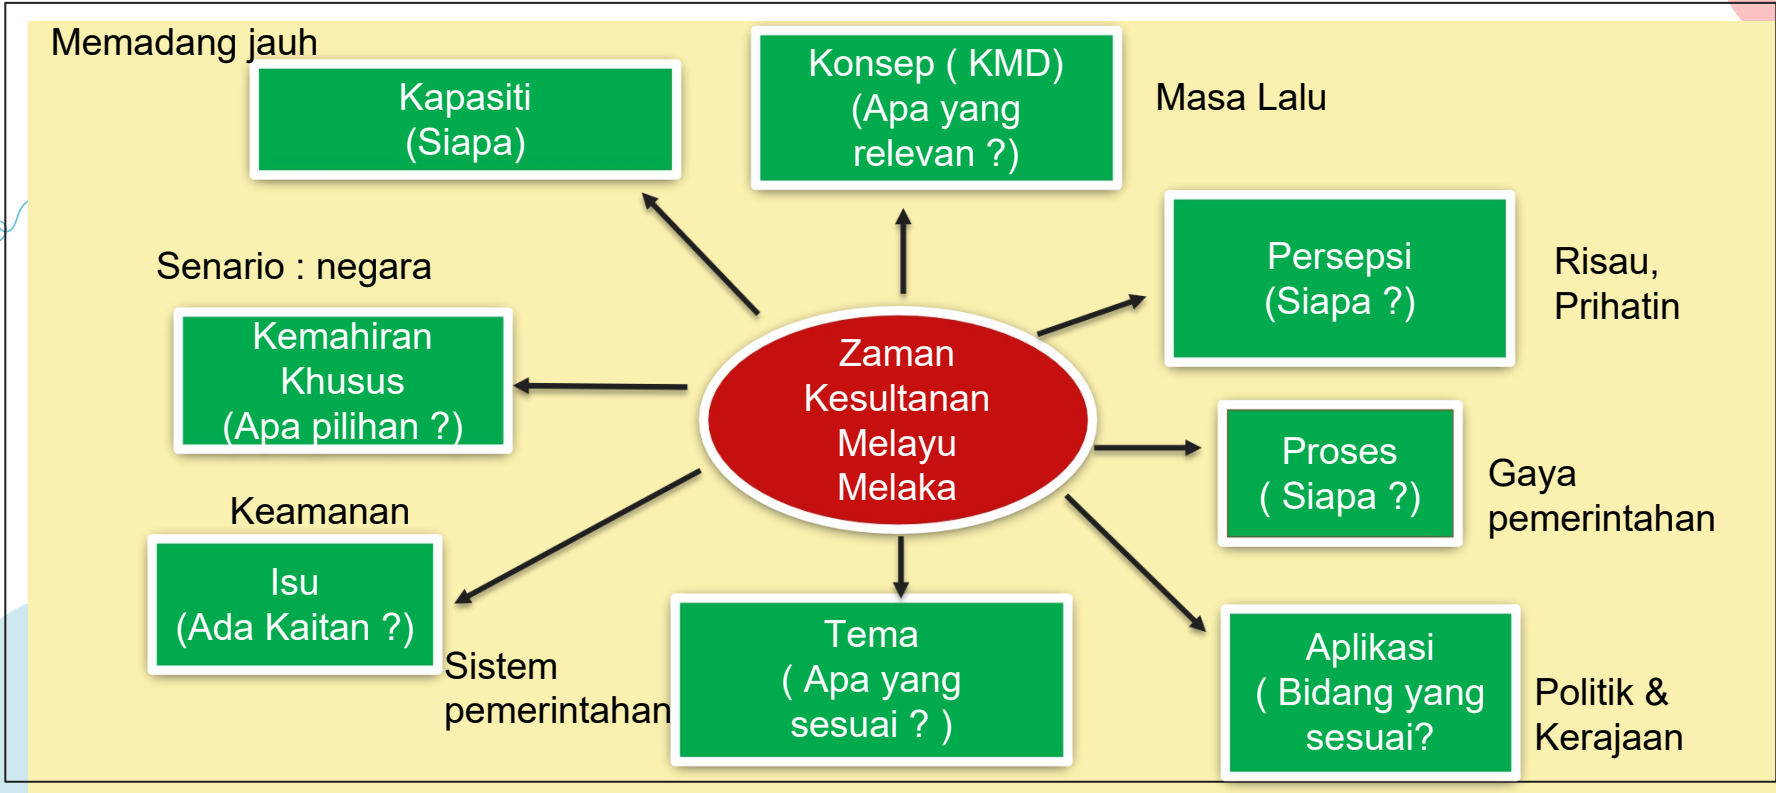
Memadang jauh

Kapasiti
(Siapa)

Konsep ( KMD)
(Apa yang relevan ?)

Masa Lalu

Senario : negara

Persepsi
(Siapa ?)

Risau, Prihatin

Kemahiran Khusus
(Apa pilihan ?)

Zaman Kesultanan Melayu Melaka

Proses
( Siapa ?)

Gaya pemerintahan

Keamanan

Isu
(Ada Kaitan ?)

Sistem pemerintahan

Tema
( Apa yang sesuai ? )

Aplikasi
( Bidang yang sesuai?

Politik & Kerajaan